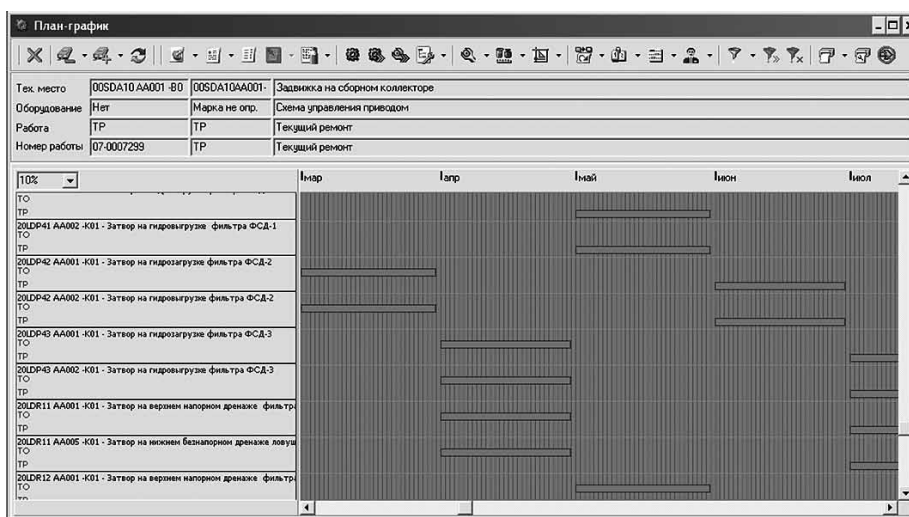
План-график

| Тех. место | 00SDA10 AA001 -B0 | 00SDA10AA001- | Задвижка на сборном коллекторе |
|---|---|---|---|
| Оборудование | Нет | Марка не опр. | Схема управления приводом |
| Работа | ТР | ТР | Текущий ремонт |
| Номер работы | 07-0007299 | ТР | Текущий ремонт |

10%

мар
апр
май
июн
июл

ТО
ТР
20LDP41 AA002 -K01 - Затвор на гидровыгрузке фильтра ФСД-1
ТО
ТР
20LDP42 AA001 -K01 - Затвор на гидрозагрузке фильтра ФСД-2
ТО
ТР
20LDP42 AA002 -K01 - Затвор на гидровыгрузке фильтра ФСД-2
ТО
ТР
20LDP43 AA001 -K01 - Затвор на гидрозагрузке фильтра ФСД-3
ТО
ТР
20LDP43 AA002 -K01 - Затвор на гидровыгрузке фильтра ФСД-3
ТО
ТР
20LDR11 AA001 -K01 - Затвор на верхнем напорном дренаже фильтр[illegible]
ТО
ТР
20LDR11 AA005 -K01 - Затвор на нижнем безнапорном дренаже ловуш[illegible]
ТО
ТР
20LDR12 AA001 -K01 - Затвор на верхнем напорном дренаже фильтр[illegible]
ТО